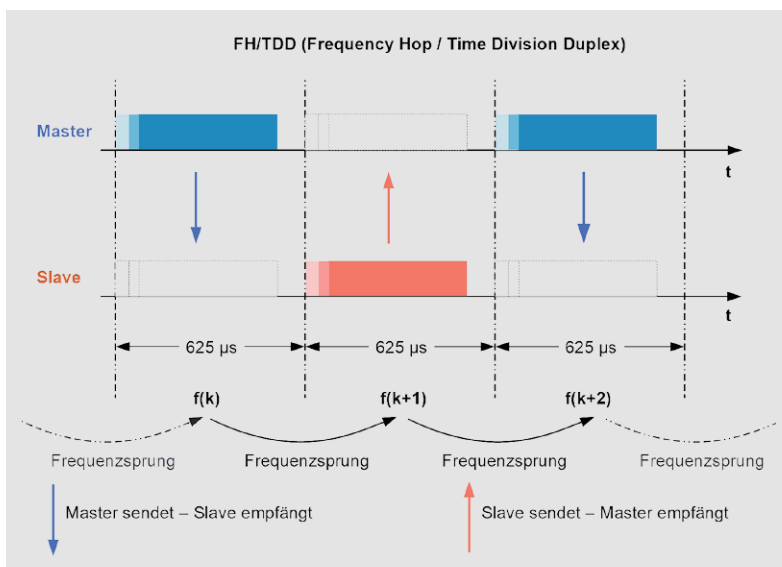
FH/TDD (Frequency Hop / Time Division Duplex)

Master

t

Slave

t

625 µs

625 µs

625 µs

f(k)

f(k+1)

f(k+2)

Frequenzsprung

Frequenzsprung

Frequenzsprung

Frequenzsprung

Master sendet – Slave empfängt

Slave sendet – Master empfängt